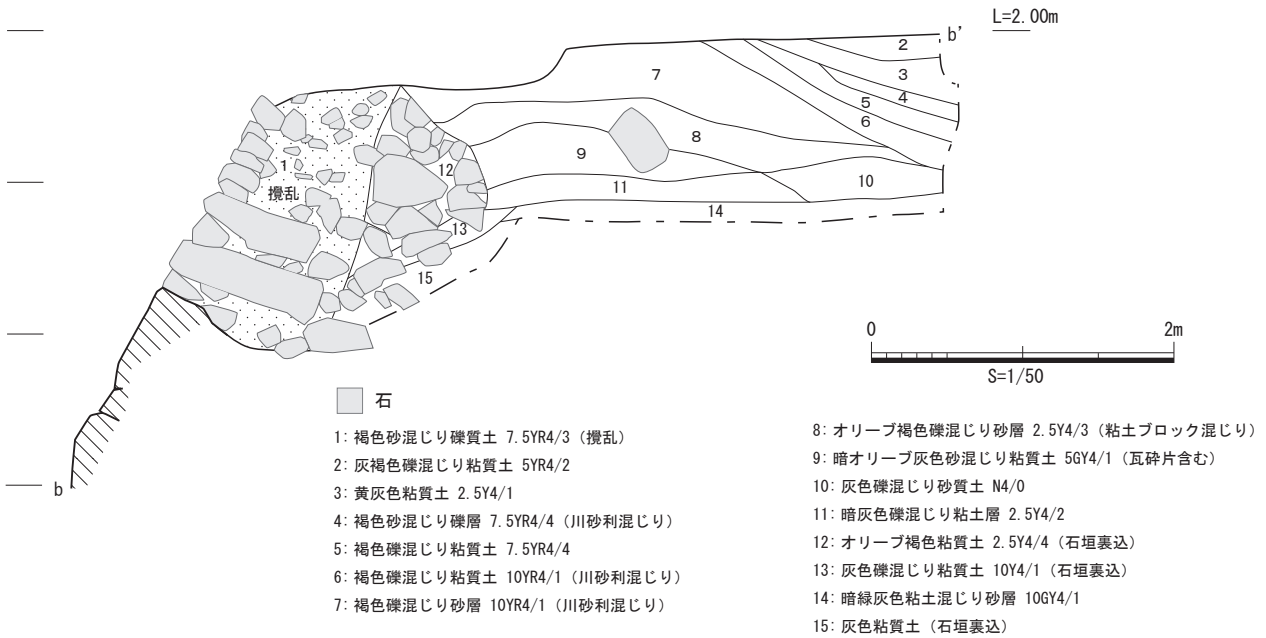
L=2.00m

b'

2
3
4
5
6
7
8
9
1
撹乱
12
11
10
14
13
15

b

0
2m
S=1/50

石

1: 褐色砂混じり礫質土 7.5YR4/3（撹乱）
2: 灰褐色礫混じり粘質土 5YR4/2
3: 黄灰色粘質土 2.5Y4/1
4: 褐色砂混じり礫層 7.5YR4/4（川砂利混じり）
5: 褐色礫混じり粘質土 7.5YR4/4
6: 褐色礫混じり粘質土 10YR4/1（川砂利混じり）
7: 褐色礫混じり砂層 10YR4/1（川砂利混じり）

8: オリーブ褐色礫混じり砂層 2.5Y4/3（粘土ブロック混じり）
9: 暗オリーブ灰色砂混じり粘質土 5GY4/1（瓦砕片含む）
10: 灰色礫混じり砂質土 N4/0
11: 暗灰色礫混じり粘土層 2.5Y4/2
12: オリーブ褐色粘質土 2.5Y4/4（石垣裏込）
13: 灰色礫混じり粘質土 10Y4/1（石垣裏込）
14: 暗緑灰色粘土混じり砂層 10GY4/1
15: 灰色粘質土（石垣裏込）